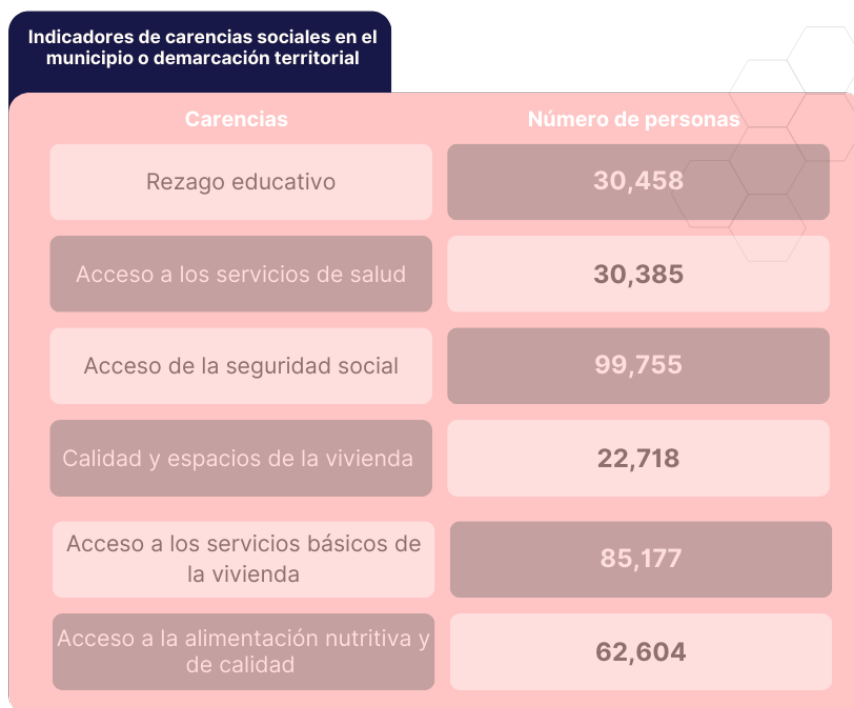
Indicadores de carencias sociales en el municipio o demarcación territorial

| Carencias | Número de personas |
|---|---|
| Rezago educativo | 30,458 |
| Acceso a los servicios de salud | 30,385 |
| Acceso de la seguridad social | 99,755 |
| Calidad y espacios de la vivienda | 22,718 |
| Acceso a los servicios básicos de la vivienda | 85,177 |
| Acceso a la alimentación nutritiva y de calidad | 62,604 |